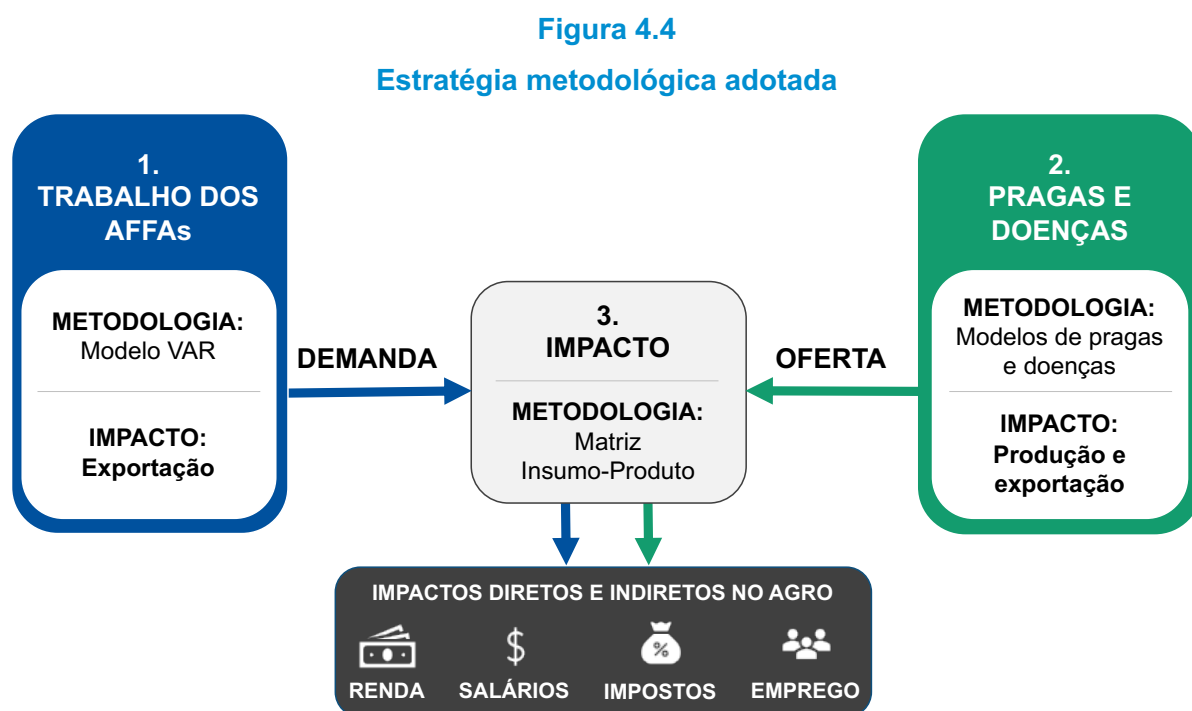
Figura 4.4

Estratégia metodológica adotada

1.
TRABALHO DOS AFFAs

METODOLOGIA:
Modelo VAR

IMPACTO:
Exportação

DEMANDA

3.
IMPACTO

METODOLOGIA:
Matriz Insumo-Produto

OFERTA

2.
PRAGAS E DOENÇAS

METODOLOGIA:
Modelos de pragas e doenças

IMPACTO:
Produção e exportação

IMPACTOS DIRETOS E INDIRETOS NO AGRO

$

%

RENDA SALÁRIOS IMPOSTOS EMPREGO